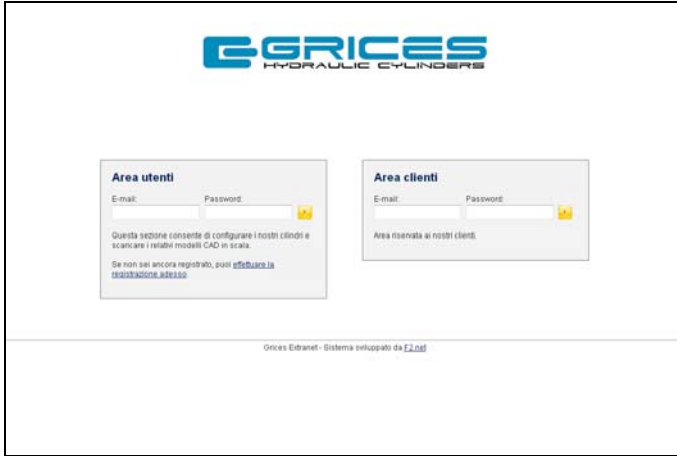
GRICES
HYDRAULIC CYLINDERS

Area utenti

E-mail: Password:

Questa sezione consente di configurare i nostri cilindri e scaricare i relativi modelli CAD in scala.

Se non sei ancora registrato, puoi effettuare la registrazione adesso.

Area clienti

E-mail: Password:

Area riservata ai nostri clienti.

Grices Extranet - Sistema sviluppato da F2.net